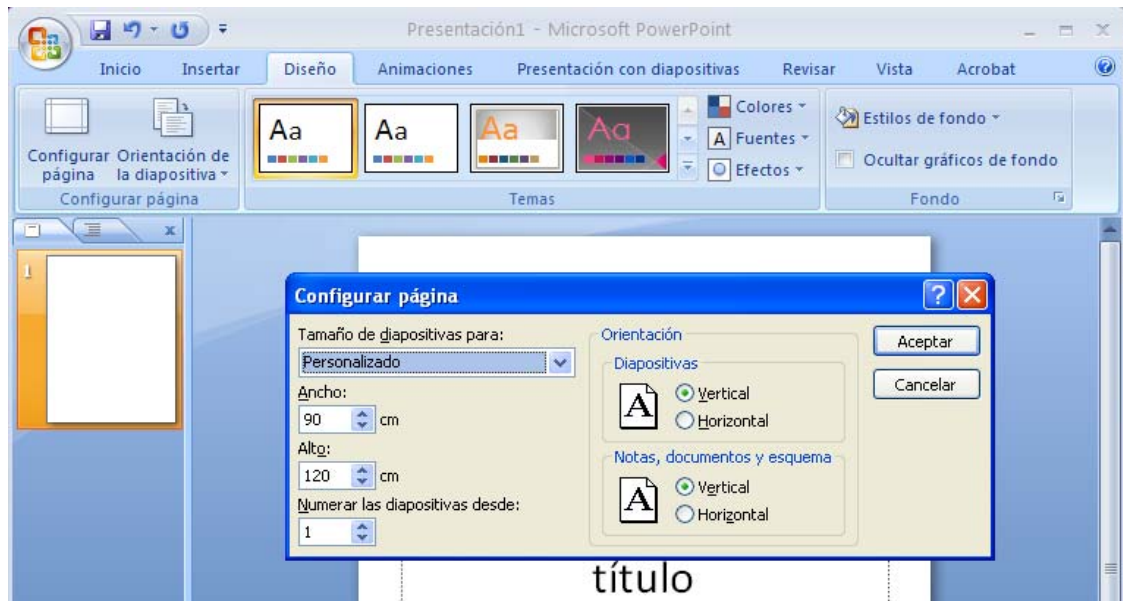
Presentación1 - Microsoft PowerPoint

Inicio Insertar Diseño Animaciones Presentación con diapositivas Revisar Vista Acrobat

Configurar página
Orientación de la diapositiva
Configurar página

Aa Aa Aa Aa

Colores
Fuentes
Efectos
Temas

Estilos de fondo
Ocultar gráficos de fondo
Fondo

1

Configurar página

Tamaño de diapositivas para:
Personalizado
Ancho:
90 cm
Alto:
120 cm
Numerar las diapositivas desde:
1

Orientación
Diapositivas
A
Vertical
Horizontal
Notas, documentos y esquema
A
Vertical
Horizontal

Aceptar
Cancelar

título